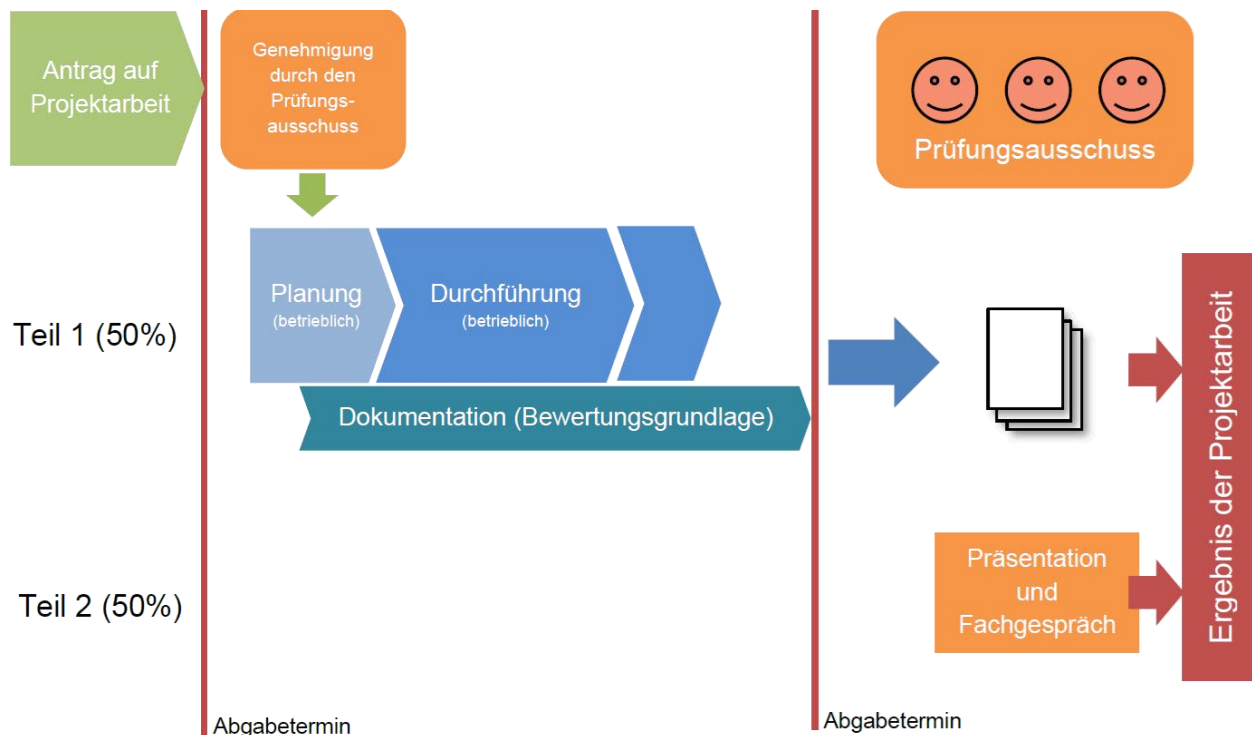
Antrag auf Projektarbeit

Genehmigung durch den Prüfungsausschuss

Prüfungsausschuss

Planung
(betrieblich)

Durchführung
(betrieblich)

Teil 1 (50%)

Dokumentation (Bewertungsgrundlage)

Ergebnis der Projektarbeit

Präsentation und Fachgespräch

Teil 2 (50%)

Abgabetermin

Abgabetermin